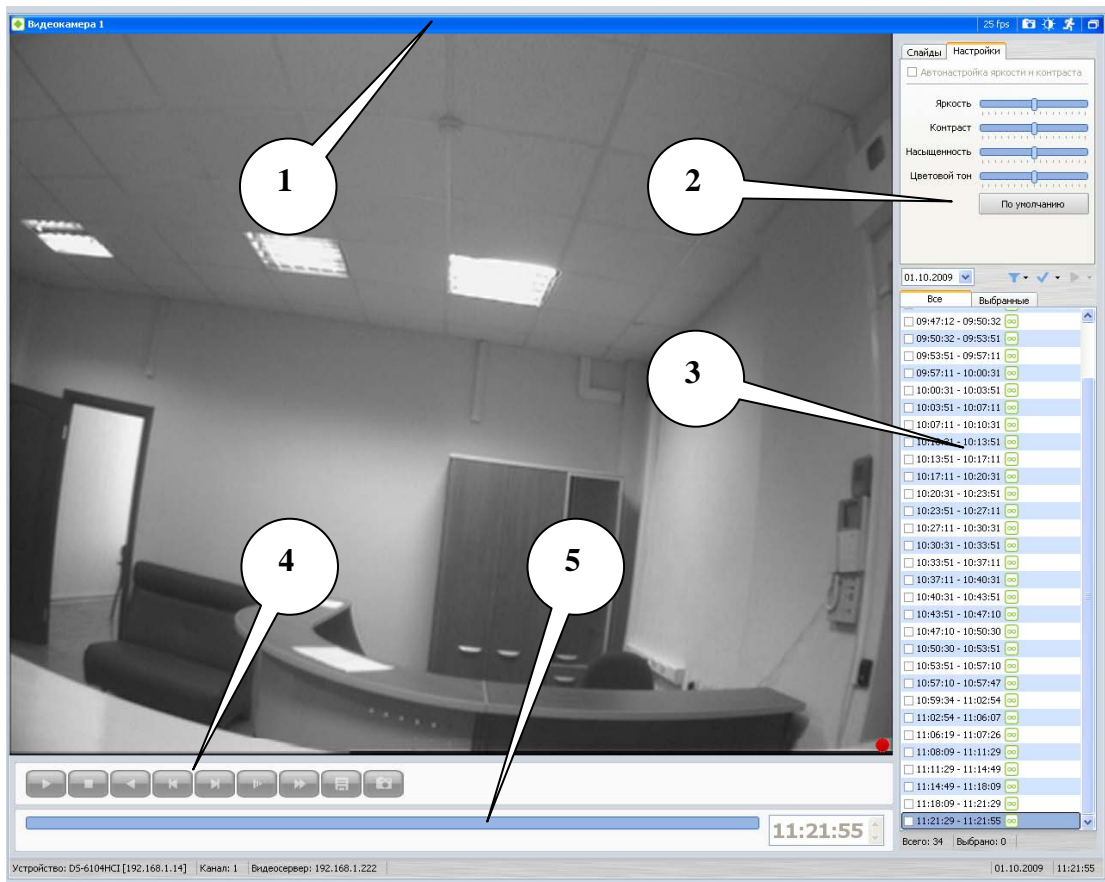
Видеокамера 1

25 fps

1

2

3

4

5

Слайды Настройки

Автонастройка яркости и контраста

Яркость

Контраст

Насыщенность

Цветовой тон

По умолчанию

01.10.2009

Все Выбранные

09:47:12 - 09:50:32
09:50:32 - 09:53:51
09:53:51 - 09:57:11
09:57:11 - 10:00:31
10:00:31 - 10:03:51
10:03:51 - 10:07:11
10:07:11 - 10:10:31
10:10:31 - 10:13:51
10:13:51 - 10:17:11
10:17:11 - 10:20:31
10:20:31 - 10:23:51
10:23:51 - 10:27:11
10:27:11 - 10:30:31
10:30:31 - 10:33:51
10:33:51 - 10:37:11
10:37:11 - 10:40:31
10:40:31 - 10:43:51
10:43:51 - 10:47:10
10:47:10 - 10:50:30
10:50:30 - 10:53:51
10:53:51 - 10:57:10
10:57:10 - 10:57:47
10:59:34 - 11:02:54
11:02:54 - 11:06:07
11:06:19 - 11:07:26
11:08:09 - 11:11:29
11:11:29 - 11:14:49
11:14:49 - 11:18:09
11:18:09 - 11:21:29
11:21:29 - 11:21:55

11:21:55

Всего: 34 Выбрано: 0

Устройство: DS-6104HCI [192.168.1.14] Канал: 1 Видеосервер: 192.168.1.222 01.10.2009 11:21:55